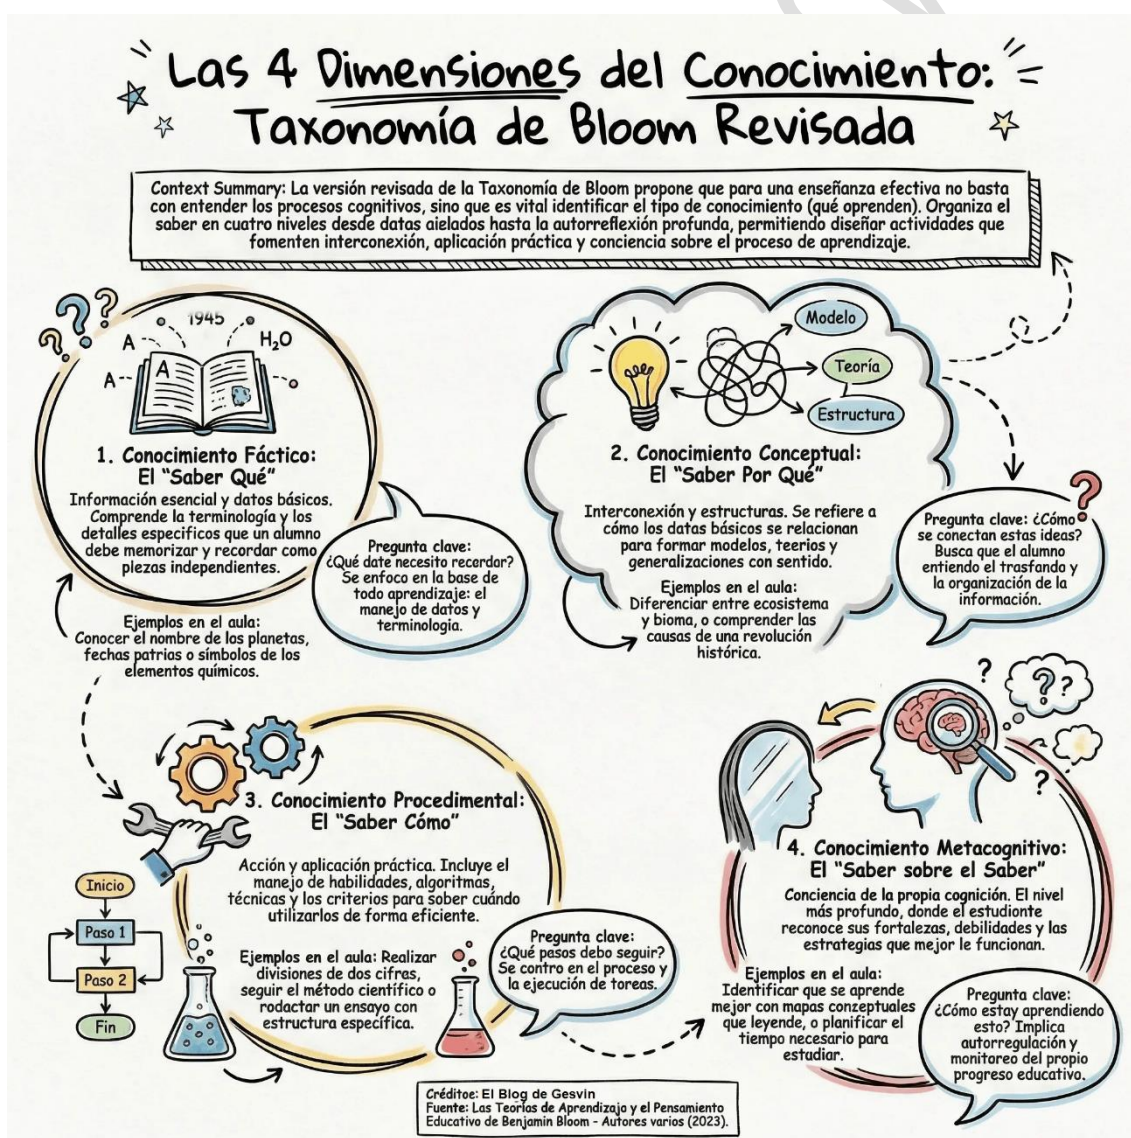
Las 4 Dimensiones del Conocimiento: Taxonomía de Bloom Revisada

Context Summary: La versión revisada de la Taxonomía de Bloom propone que para una enseñanza efectiva no basta con entender los procesos cognitivos, sino que es vital identificar el tipo de conocimiento (qué oprenden). Organiza el saber en cuatro niveles desde datas aielados hasta la autorreflexión profunda, permitiendo diseñar actividades que fomenten interconexión, aplicación práctica y conciencia sobre el proceso de aprendizaje.

1945
A
A
$H_2O$

1. Conocimiento Fáctico: El "Saber Qué"
Información esencial y datos básicos. Comprende la terminología y los detalles especificos que un alumno debe memorizar y recordar como piezas independientes.

Pregunta clave: ¿Qué date necesito recordar? Se enfoco en la base de todo aprendizaje: el manejo de datos y terminologia.

Ejemplos en el aula: Conocer el nombre de los planetas, fechas patrias o símbolos de los elementos químicos.

Modelo
Teoría
Estructura

2. Conocimiento Conceptual: El "Saber Por Qué"
Interconexión y estructuras. Se refiere a cómo los datas básicos se relacionan para formar modelos, teerios y generalizaciones con sentido.

Ejemplos en el aula: Diferenciar entre ecosistema y bioma, o comprender las causas de una revolución histórica.

Pregunta clave: ¿Cómo se conectan estas ideas? Busca que el alumno entiendo el trasfando y la organización de la información.

3. Conocimiento Procedimental: El "Saber Cómo"
Acción y aplicación práctica. Incluye el manejo de habilidades, algoritmas, técnicas y los criterios para sober cuándo utilizarlos de forma eficiente.

Inicio
Paso 1
Paso 2
Fin

Ejemplos en el aula: Realizar divisiones de dos cifras, seguir el método científico o rodactar un ensayo con estructura específica.

Pregunta clave: ¿Qué pasos debo seguir? Se contro en el proceso y la ejecución de toreas.

4. Conocimiento Metacognitivo: El "Saber sobre el Saber"
Conciencia de la propia cognición. El nivel más profundo, donde el estudionte reconoce sus fortalezas, debilidades y las estrategias que mejor le funcionan.

Ejemplos en el aula: Identificar que se aprende mejor con mapas conzeptuales que leyende, o planificar el tiempo necesario para estudiar.

Pregunta clave: ¿Cómo estay aprendiendo esto? Implica autorregulación y monitoreo del propio progreso educativo.

Créditoe: El Blog de Gesvin
Fuente: Las Teorías de Aprendizaje y el Pensamiento Educativo de Benjamín Bloom - Autores varios (2023).